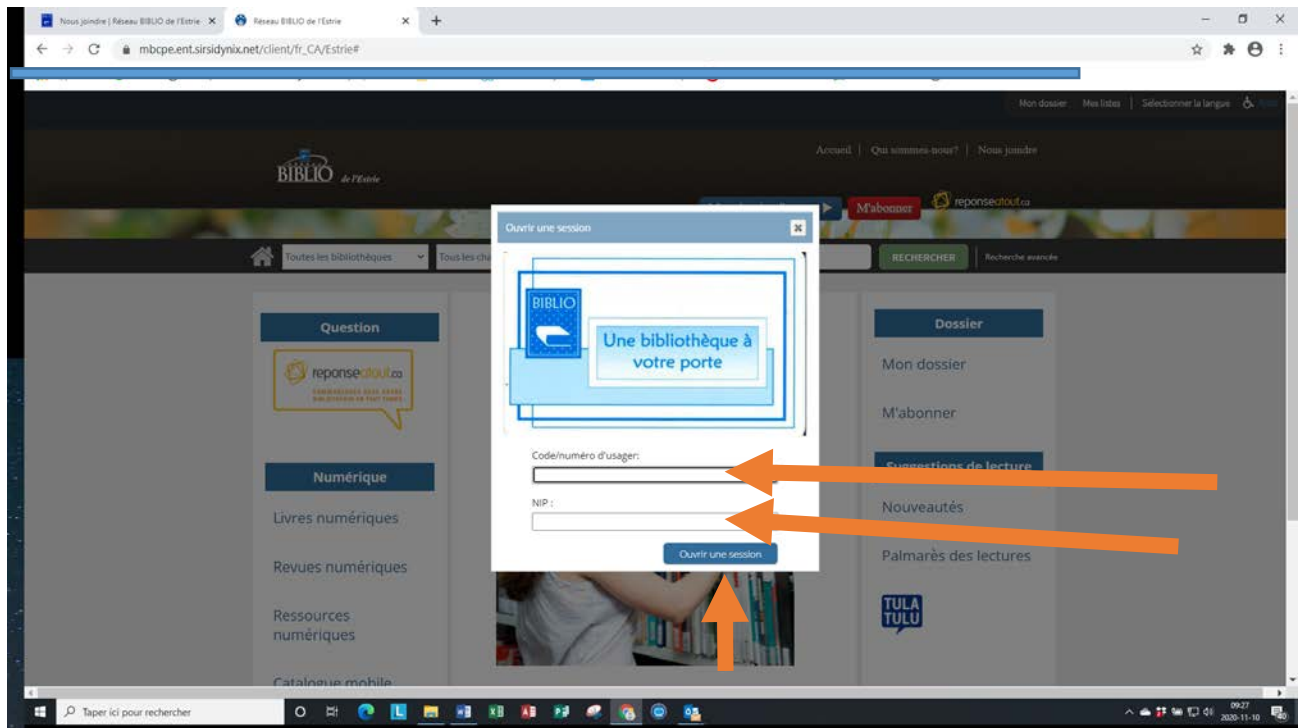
Nous joindre | Réseau BIBLIO de l'Estrie
Réseau BIBLIO de l'Estrie
mbcpe.ent.sirsidynix.net/client/fr_CA/Estrie#

Mon dossier Mes listes | Sélectionner la langue

BIBLIO de l'Estrie

Accueil | Qui sommes-nous? | Nous joindre

M'abonner reponseatout.ca

Toutes les bibliothèques Tous les cha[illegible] RECHERCHER Recherche avancée

Question

reponseatout.ca

Numérique

Livres numériques

Revues numériques

Ressources numériques

Catalogue mobile

Ouvrir une session

BIBLIO

Une bibliothèque à votre porte

Code/numéro d'usager:

NIP :

Ouvrir une session

Dossier

Mon dossier

M'abonner

Suggestions de lecture

Nouveautés

Palmarès des lectures

TULA TULU

Taper ici pour rechercher

09:27
2020-11-10